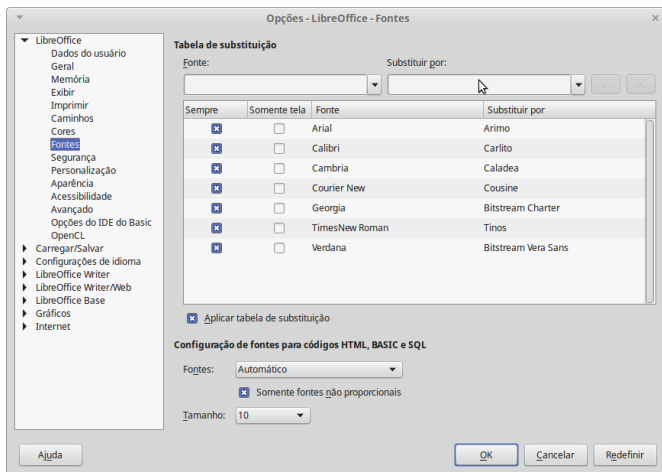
Opções - LibreOffice - Fontes

LibreOffice
Dados do usuário
Geral
Memória
Exibir
Imprimir
Caminhos
Cores
Fontes
Segurança
Personalização
Aparência
Acessibilidade
Avançado
Opções do IDE do Basic
OpenCL
Carregar/Salvar
Configurações de idioma
LibreOffice Writer
LibreOffice Writer/Web
LibreOffice Base
Gráficos
Internet

Tabela de substituição

Fonte:

Substituir por:

| Sempre | Somente tela | Fonte | Substituir por |
|---|---|---|---|
| ☒ | ☐ | Arial | Arimo |
| ☒ | ☐ | Calibri | Carlito |
| ☒ | ☐ | Cambria | Caladea |
| ☒ | ☐ | Courier New | Cousine |
| ☒ | ☐ | Georgia | Bitstream Charter |
| ☒ | ☐ | TimesNew Roman | Tinos |
| ☒ | ☐ | Verdana | Bitstream Vera Sans |

Aplicar tabela de substituição

Configuração de fontes para códigos HTML, BASIC e SQL

Fontes: Automático

Somente fontes não proporcionais

Tamanho: 10

Ajuda

OK

Cancelar

Redefinir